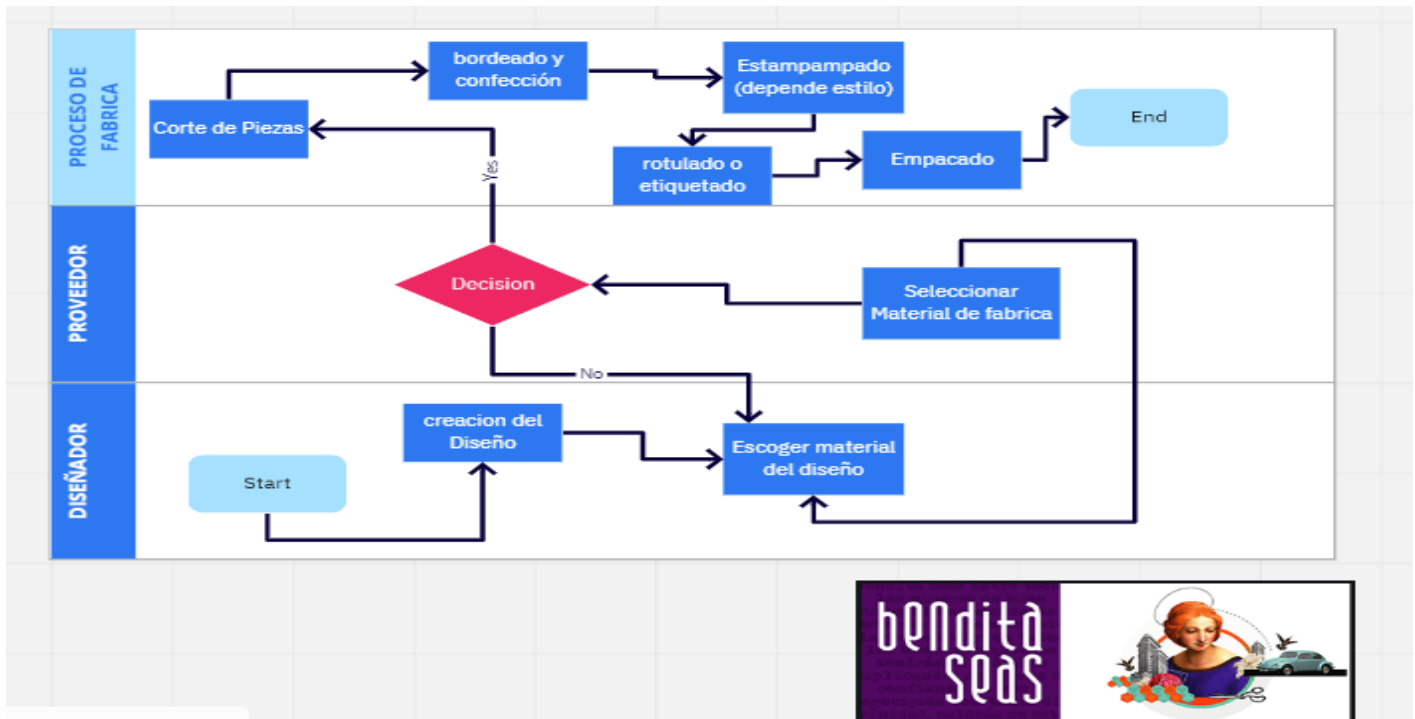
PROCESO DE FABRICA

Corte de Piezas

bordeado y confección

Estampampado (depende estilo)

rotulado o etiquetado

Empacado

End

PROVEEDOR

Yes

Decision

Seleccionar Material de fabrica

No

DISEÑADOR

creacion del Diseño

Escoger material del diseño

Start

bendita seas